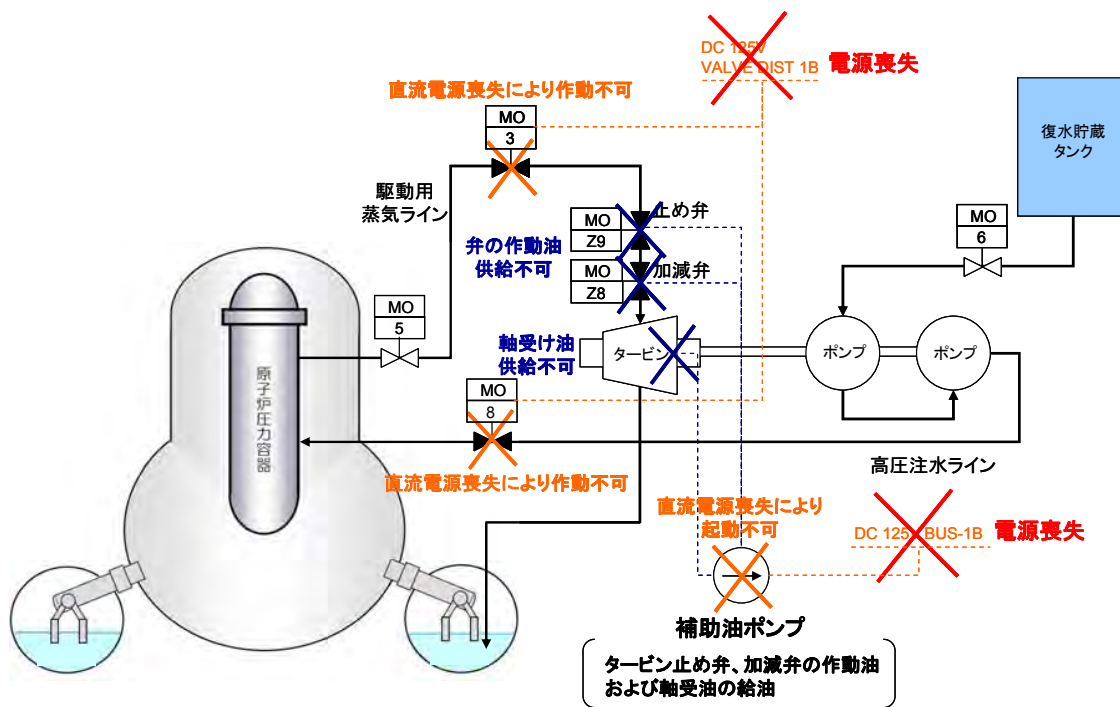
DC 125V
VALVE DIST 1B
電源喪失

直流電源喪失により作動不可

MO
3

復水貯蔵タンク

駆動用蒸気ライン

MO
Z9
止め弁

弁の作動油供給不可

MO
Z8
加減弁

MO
6

MO
5

原子炉圧力容器

軸受け油供給不可

タービン

ポンプ

ポンプ

MO
8

高圧注水ライン

直流電源喪失により作動不可

直流電源喪失により起動不可

DC 125V BUS-1B
電源喪失

補助油ポンプ

タービン止め弁、加減弁の作動油および軸受油の給油